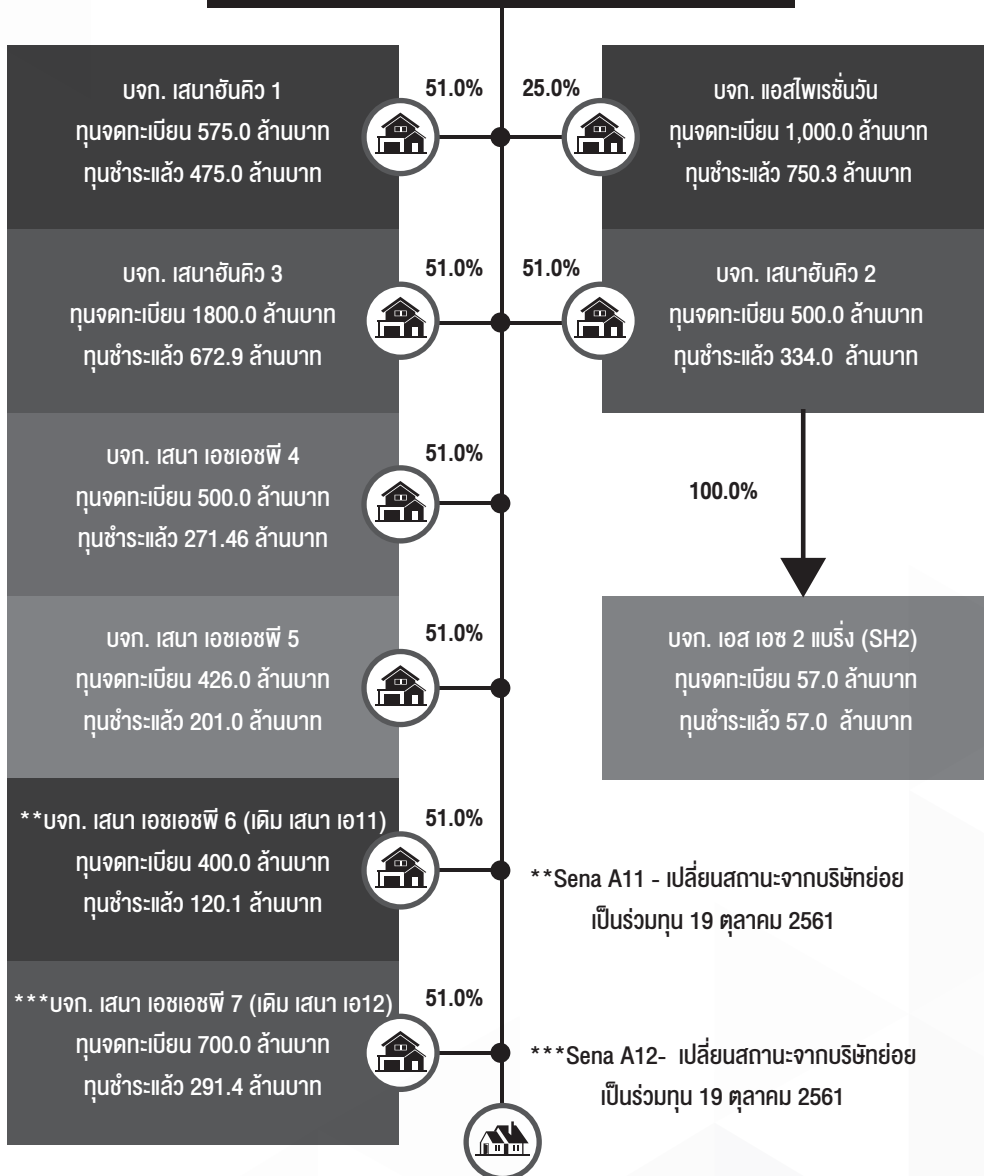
บจก. เสนาฮันคิว 1
ทุนจดทะเบียน 575.0 ล้านบาท
ทุนชำระแล้ว 475.0 ล้านบาท

51.0%

25.0%

บจก. แอสไพเรชั่นวัน
ทุนจดทะเบียน 1,000.0 ล้านบาท
ทุนชำระแล้ว 750.3 ล้านบาท

บจก. เสนาฮันคิว 3
ทุนจดทะเบียน 1800.0 ล้านบาท
ทุนชำระแล้ว 672.9 ล้านบาท

51.0%

51.0%

บจก. เสนาฮันคิว 2
ทุนจดทะเบียน 500.0 ล้านบาท
ทุนชำระแล้ว 334.0 ล้านบาท

บจก. เสนา เอชเอชพี 4
ทุนจดทะเบียน 500.0 ล้านบาท
ทุนชำระแล้ว 271.46 ล้านบาท

51.0%

100.0%

บจก. เสนา เอชเอชพี 5
ทุนจดทะเบียน 426.0 ล้านบาท
ทุนชำระแล้ว 201.0 ล้านบาท

51.0%

บจก. เอส เอช 2 แบริ่ง (SH2)
ทุนจดทะเบียน 57.0 ล้านบาท
ทุนชำระแล้ว 57.0 ล้านบาท

**บจก. เสนา เอชเอชพี 6 (เดิม เสนา เอ11)
ทุนจดทะเบียน 400.0 ล้านบาท
ทุนชำระแล้ว 120.1 ล้านบาท

51.0%

**Sena A11 - เปลี่ยนสถานะจากบริษัทย่อย เป็นร่วมทุน 19 ตุลาคม 2561

***บจก. เสนา เอชเอชพี 7 (เดิม เสนา เอ12)
ทุนจดทะเบียน 700.0 ล้านบาท
ทุนชำระแล้ว 291.4 ล้านบาท

51.0%

***Sena A12- เปลี่ยนสถานะจากบริษัทย่อย เป็นร่วมทุน 19 ตุลาคม 2561